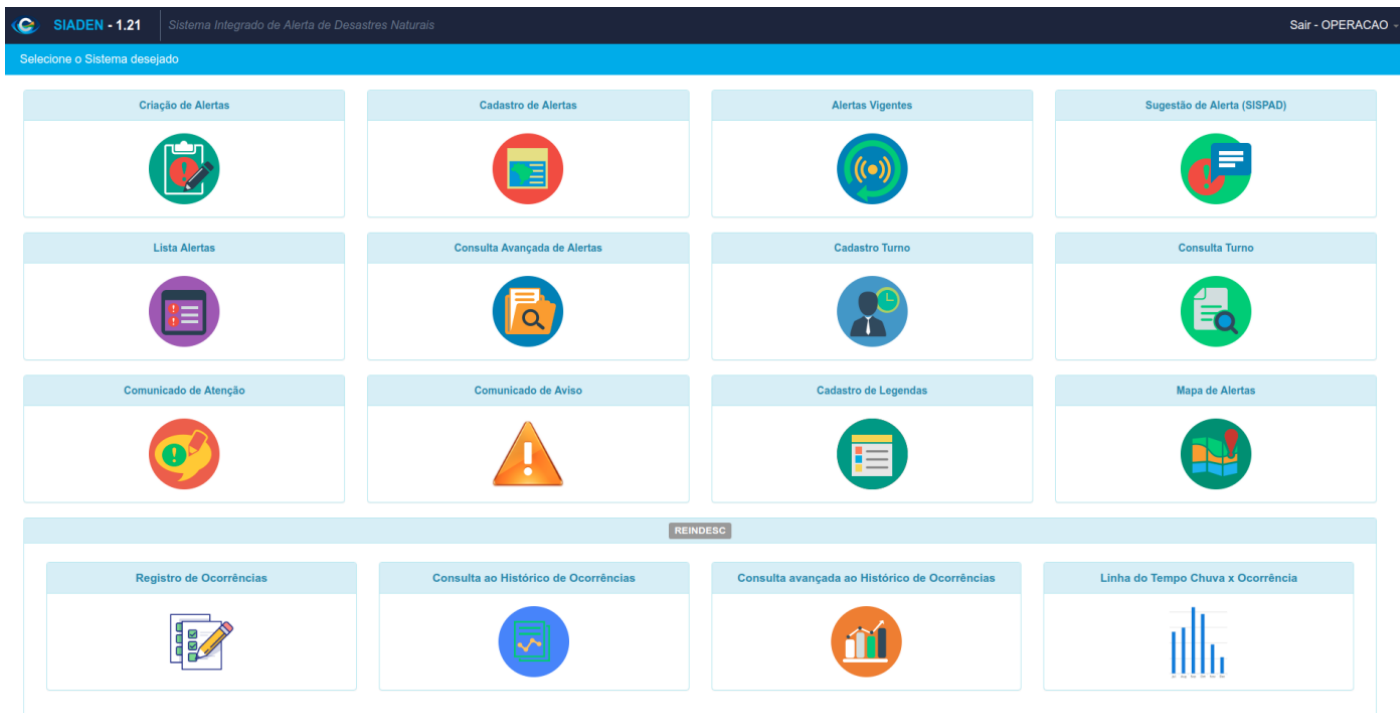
SIADEN - 1.21 Sistema Integrado de Alerta de Desastres Naturais

Sair - OPERACAO

Selecione o Sistema desejado

Criação de Alertas

Cadastro de Alertas

Alertas Vigentes

Sugestão de Alerta (SISPAD)

Lista Alertas

Consulta Avançada de Alertas

Cadastro Turno

Consulta Turno

Comunicado de Atenção

Comunicado de Aviso

Cadastro de Legendas

Mapa de Alertas

REINDESC

Registro de Ocorrências

Consulta ao Histórico de Ocorrências

Consulta avançada ao Histórico de Ocorrências

Linha do Tempo Chuva x Ocorrência